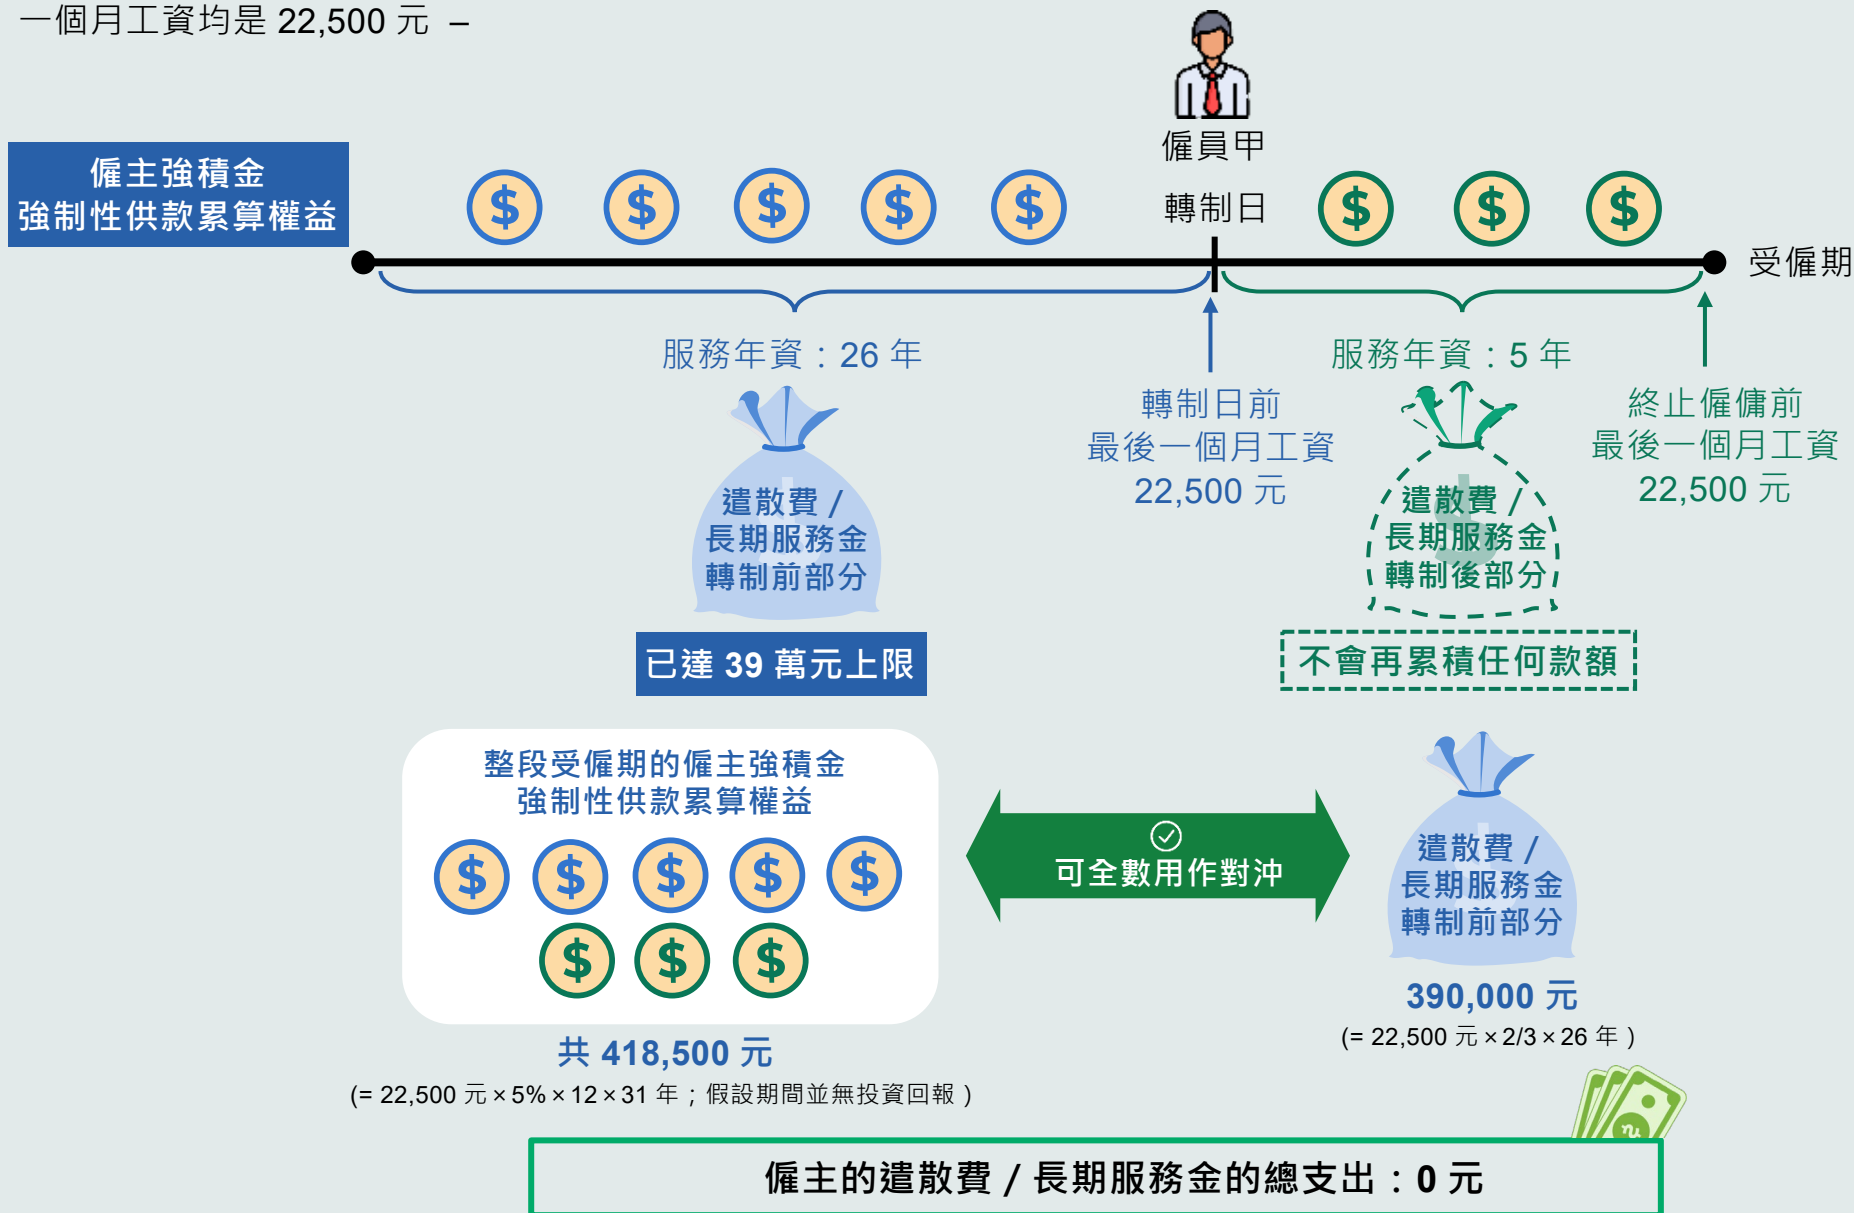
一個月工資均是 22,500 元 –

僱主強積金
強制性供款累算權益

$ $ $ $ $

僱員甲

轉制日

$ $ $

受僱期

服務年資：26 年

遣散費 /
長期服務金
轉制前部分

已達 39 萬元上限

轉制日前
最後一個月工資
22,500 元

服務年資：5 年

遣散費 /
長期服務金
轉制後部分

不會再累積任何款額

終止僱傭前
最後一個月工資
22,500 元

整段受僱期的僱主強積金
強制性供款累算權益

$ $ $ $ $
$ $ $

共 418,500 元
(= 22,500 元 × 5% × 12 × 31 年；假設期間並無投資回報)

可全數用作對沖

遣散費 /
長期服務金
轉制前部分

390,000 元
(= 22,500 元 × 2/3 × 26 年)

僱主的遣散費 / 長期服務金的總支出：0 元